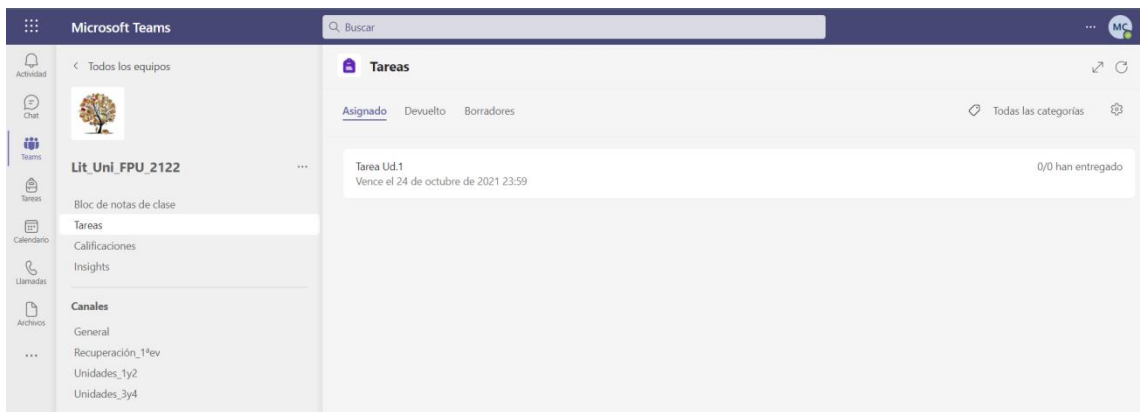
Microsoft Teams

Buscar

... MC

Actividad

Chat

Teams

Tareas

Calendario

Llamadas

Archivos

...

< Todos los equipos

Lit_Uni_FPU_2122 ...

Bloc de notas de clase

Tareas

Calificaciones

Insights

Canales

General

Recuperación_1ªev

Unidades_1y2

Unidades_3y4

Tareas

Asignado Devuelto Borradores

Todas las categorías

Tarea Ud.1

Vence el 24 de octubre de 2021 23:59

0/0 han entregado